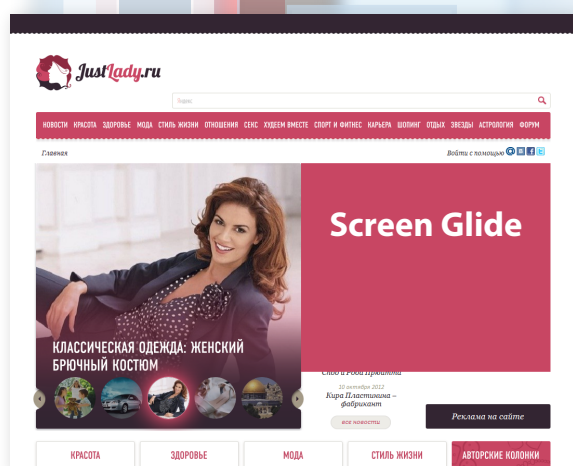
JustLady.ru

Яндекс

НОВОСТИ КРАСОТА ЗДОРОВЬЕ МОДА СТИЛЬ ЖИЗНИ ОТНОШЕНИЯ СЕКС ХУДЕЕМ ВМЕСТЕ СПОРТ И ФИТНЕС КАРЬЕРА ШОПИНГ ОТДЫХ ЗВЕЗДЫ АСТРОЛОГИЯ ФОРУМ

Главная

Войти с помощью

Screen Glide

КЛАССИЧЕСКАЯ ОДЕЖДА: ЖЕНСКИЙ БРЮЧНЫЙ КОСТЮМ

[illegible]

10 октября 2012

Кира Пластинина – фабрикант

все новости

Реклама на сайте

КРАСОТА

ЗДОРОВЬЕ

МОДА

СТИЛЬ ЖИЗНИ

АВТОРСКИЕ КОЛОНКИ